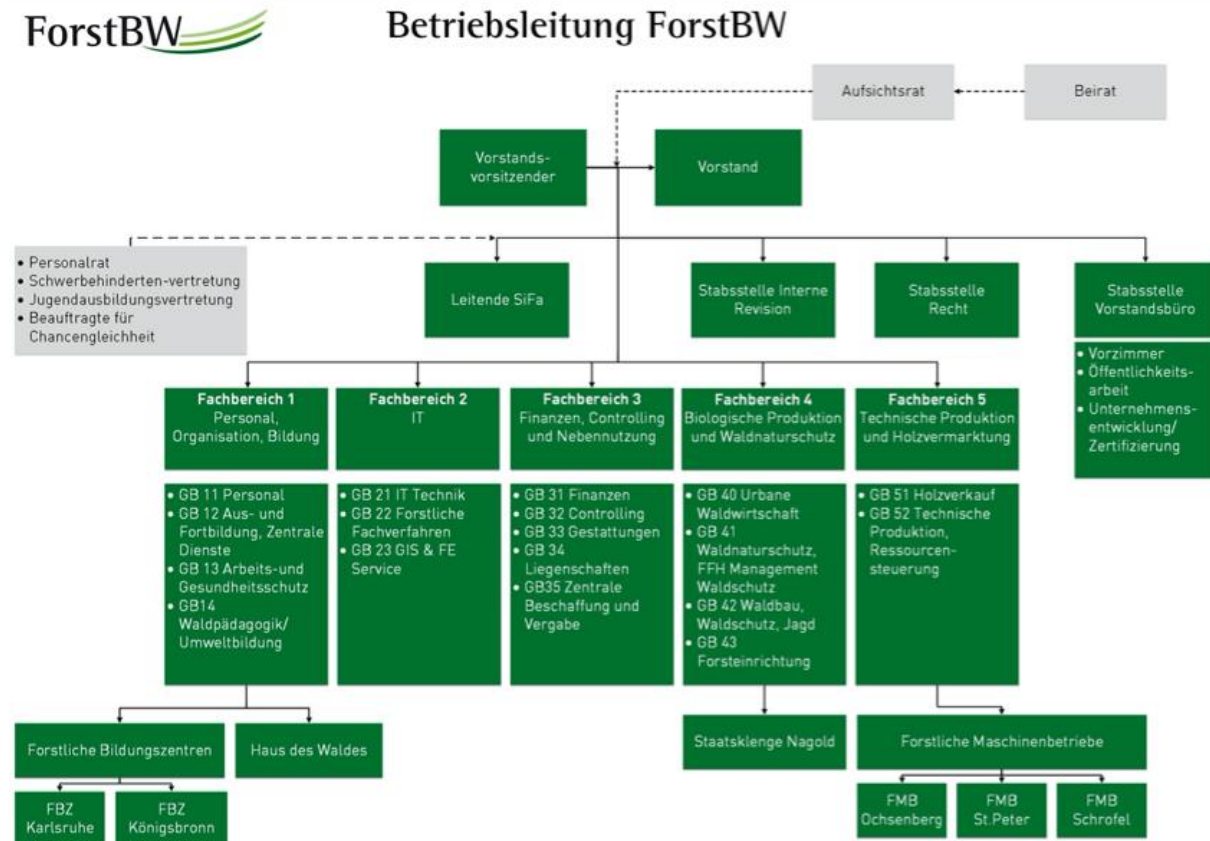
ForstBW

Betriebsleitung ForstBW

Aufsichtsrat

Beirat

Vorstandsvorsitzender

Vorstand

• Personalrat
• Schwerbehinderten-vertretung
• Jugendausbildungsvertretung
• Beauftragte für Chancengleichheit

Leitende SiFa

Stabsstelle Interne Revision

Stabsstelle Recht

Stabsstelle Vorstandsbüro

• Vorzimmer
• Öffentlichkeitsarbeit
• Unternehmensentwicklung/ Zertifizierung

Fachbereich 1
Personal, Organisation, Bildung

Fachbereich 2
IT

Fachbereich 3
Finanzen, Controlling und Nebennutzung

Fachbereich 4
Biologische Produktion und Waldnaturschutz

Fachbereich 5
Technische Produktion und Holzvermarktung

• GB 11 Personal
• GB 12 Aus- und Fortbildung, Zentrale Dienste
• GB 13 Arbeits-und Gesundheitsschutz
• GB14 Waldpädagogik/ Umweltbildung

• GB 21 IT Technik
• GB 22 Forstliche Fachverfahren
• GB 23 GIS & FE Service

• GB 31 Finanzen
• GB 32 Controlling
• GB 33 Gestattungen
• GB 34 Liegenschaften
• GB35 Zentrale Beschaffung und Vergabe

• GB 40 Urbane Waldwirtschaft
• GB 41 Waldnaturschutz, FFH Management Waldschutz
• GB 42 Waldbau, Waldschutz, Jagd
• GB 43 Forsteinrichtung

• GB 51 Holzverkauf
• GB 52 Technische Produktion, Ressourcensteuerung

Forstliche Bildungszentren

Haus des Waldes

FBZ Karlsruhe

FBZ Königsbronn

Staatsklenge Nagold

Forstliche Maschinenbetriebe

FMB Ochsenberg

FMB St.Peter

FMB Schrofel